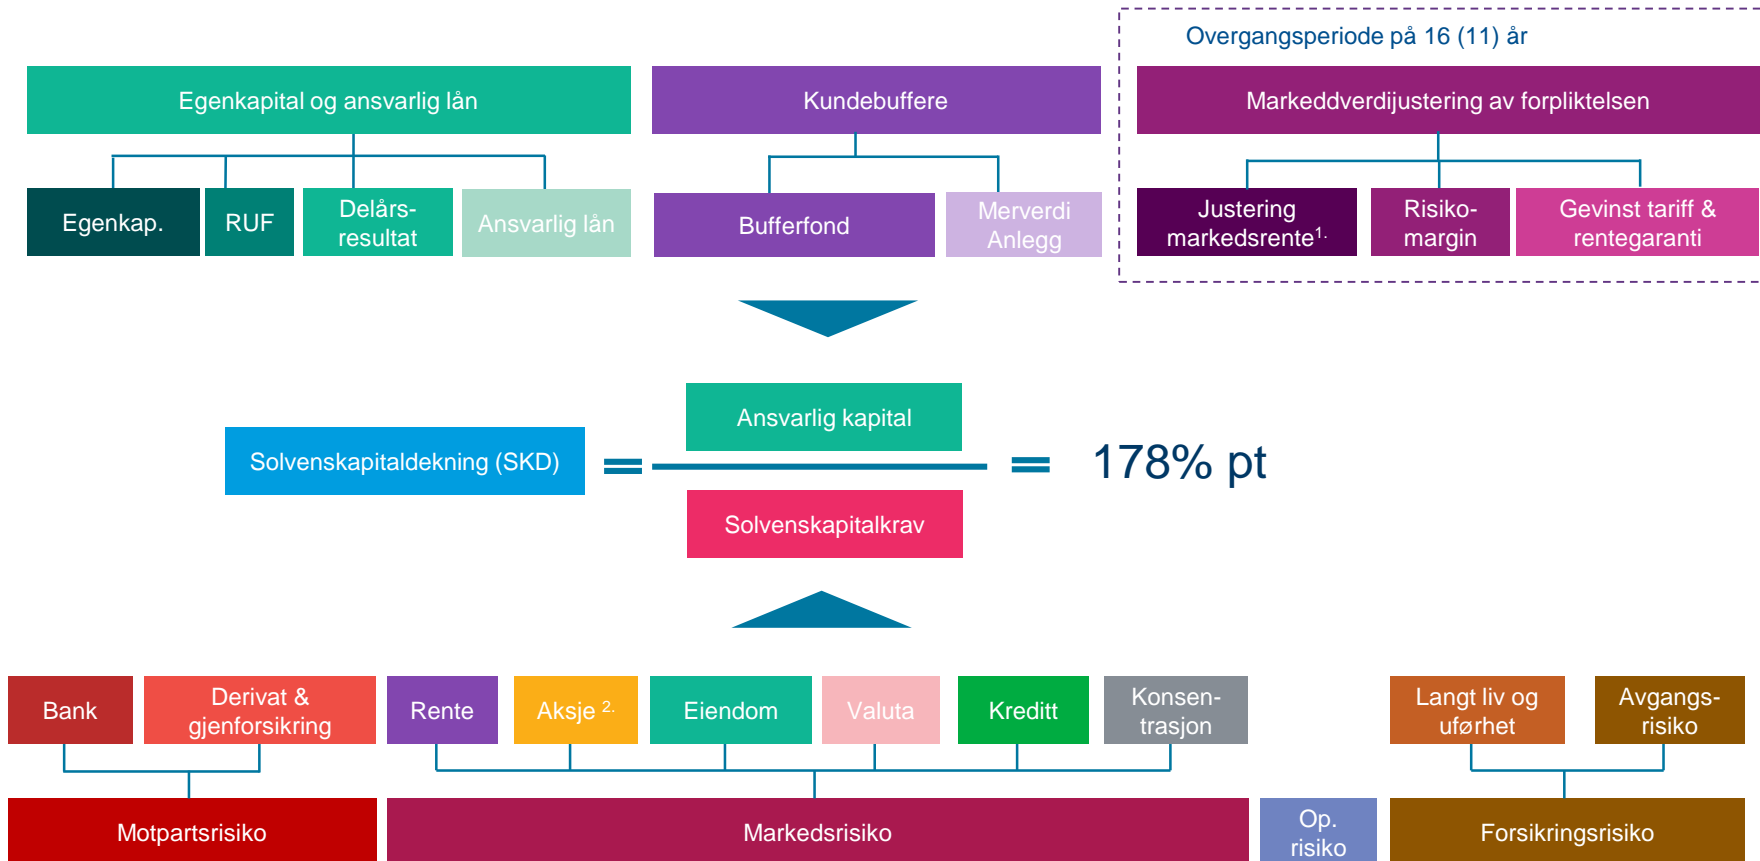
Overgangsperiode på 16 (11) år

Egenkapital og ansvarlig lån

Kundebuffere

Markeddverdijustering av forpliktelsen

Egenkap.

RUF

Delårsresultat

Ansvarlig lån

Bufferfond

Merverdi Anlegg

Justering markedsrente$^{1.}$

Risikomargin

Gevinst tariff & rentegaranti

Solvenskapitaldekning (SKD)

=

Ansvarlig kapital

Solvenskapitalkrav

=

178% pt

Bank

Derivat & gjenforsikring

Rente

Aksje $^{2.}$

Eiendom

Valuta

Kreditt

Konsentrasjon

Langt liv og uførhet

Avgangsrisiko

Motpartsrisiko

Markedsrisiko

Op. risiko

Forsikringsrisiko